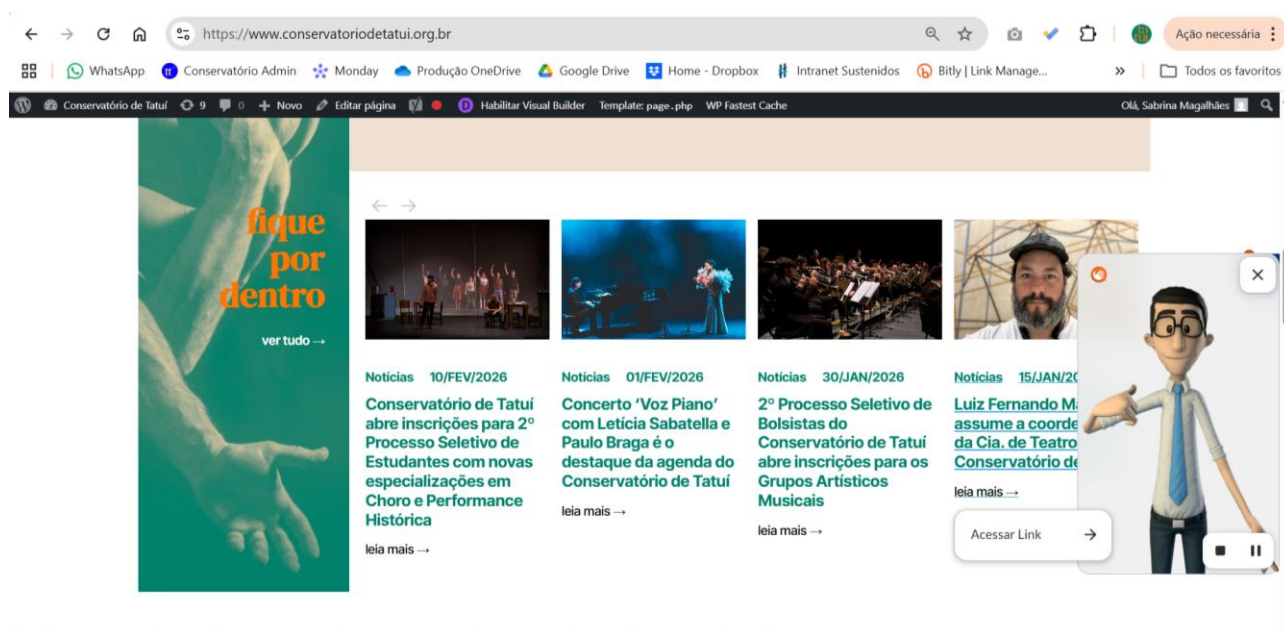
https://www.conservatoriodetatui.org.br

Ação necessária

WhatsApp | Conservatório Admin | Monday | Produção OneDrive | Google Drive | Home - Dropbox | Intranet Sustenidos | Bitly | Link Manage... | » | Todos os favoritos

Conservatório de Tatuí 9 0 + Novo Editar página Habilitar Visual Builder Template: page.php WP Fastest Cache Olá, Sabrina Magalhães

fique por dentro

ver tudo →

← →

Notícias 10/FEV/2026

Conservatório de Tatuí abre inscrições para 2º Processo Seletivo de Estudantes com novas especializações em Choro e Performance Histórica

leia mais →

Notícias 01/FEV/2026

Concerto 'Voz Piano' com Letícia Sabatella e Paulo Braga é o destaque da agenda do Conservatório de Tatuí

leia mais →

Notícias 30/JAN/2026

2º Processo Seletivo de Bolsistas do Conservatório de Tatuí abre inscrições para os Grupos Artísticos Musicais

leia mais →

Notícias 15/JAN/20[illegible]

Luiz Fernando M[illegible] assume a coorde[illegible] da Cia. de Teatro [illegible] Conservatório de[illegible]

leia mais →

Acessar Link →